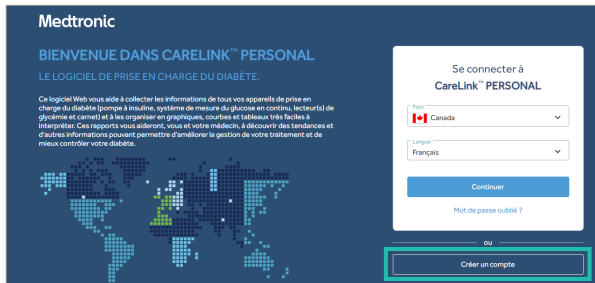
Medtronic

BIENVENUE DANS CARELINK™ PERSONAL

LE LOGICIEL DE PRISE EN CHARGE DU DIABÈTE.

Ce logiciel Web vous aide à collecter les informations de tous vos appareils de prise en charge du diabète (pompe à insuline, système de mesure du glucose en continu, lecteur(s) de glycémie et carnet) et à les organiser en graphiques, courbes et tableaux très faciles à interpréter. Ces rapports vous aideront, vous et votre médecin, à découvrir des tendances et d'autres informations pouvant permettre d'améliorer la gestion de votre traitement et de mieux contrôler votre diabète.

Se connecter à

CareLink™ PERSONAL

Pays
Canada

Langue
Français

Continuer

Mot de passe oublié ?

ou

Créer un compte